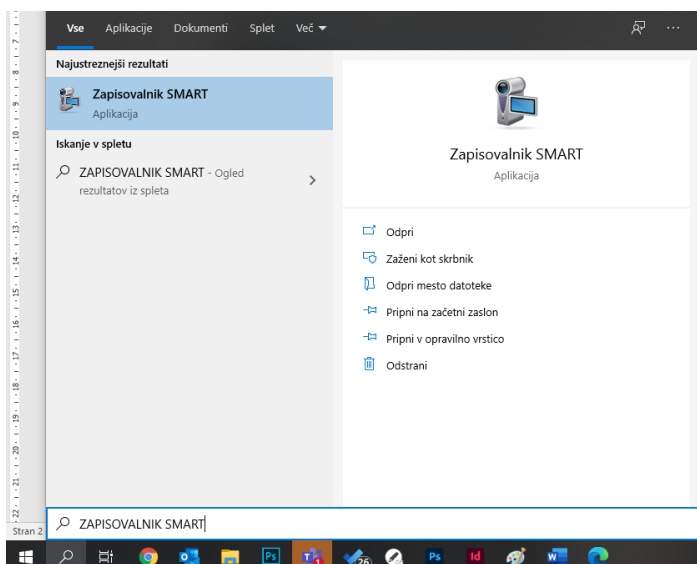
Vse Aplikacije Dokumenti Splet Več ▾

Najustreznejši rezultati

Zapisovalnik SMART
Aplikacija

Iskanje v spletu

ZAPISOVALNIK SMART - Ogled rezultatov iz spleta

Zapisovalnik SMART
Aplikacija

Odpri
Zaženi kot skrbnik
Odpri mesto datoteke
Pripni na začetni zaslon
Pripni v opravilno vrstico
Odstrani

Stran 2

ZAPISOVALNIK SMART

7 8 9 10 11 12 13 14 15 16 17 18 19 20 21 22

26